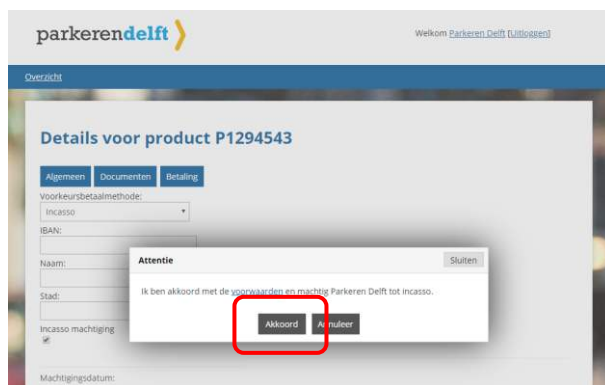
parkerendelft

Welkom Parkeren Delft [Uitloggen]

Overzicht

Details voor product P1294543

Algemeen
Documenten
Betaling

Voorkeursbetaalmethode:
Incasso

IBAN:

Naam:

Stad:

Incasso machtiging

Machtigingsdatum:

Attentie
Sluiten

Ik ben akkoord met de voorwaarden en machtig Parkeren Delft tot incasso.

Akkoord
Annuleer